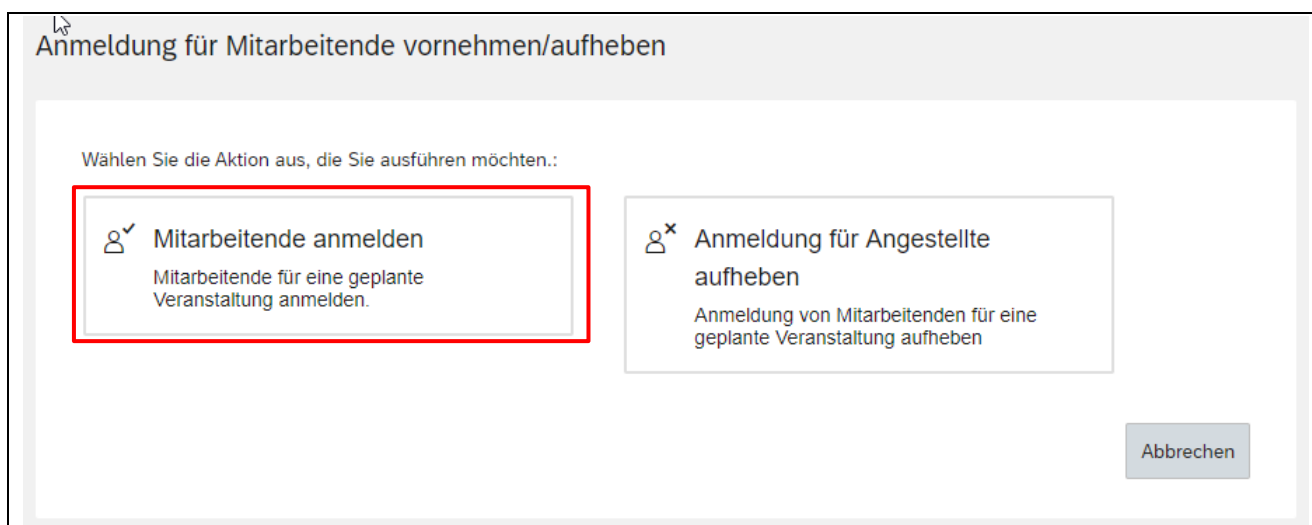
Anmeldung für Mitarbeitende vornehmen/aufheben

Wählen Sie die Aktion aus, die Sie ausführen möchten.:

Mitarbeitende anmelden

Mitarbeitende für eine geplante Veranstaltung anmelden.

Anmeldung für Angestellte aufheben

Anmeldung von Mitarbeitenden für eine geplante Veranstaltung aufheben

Abbrechen